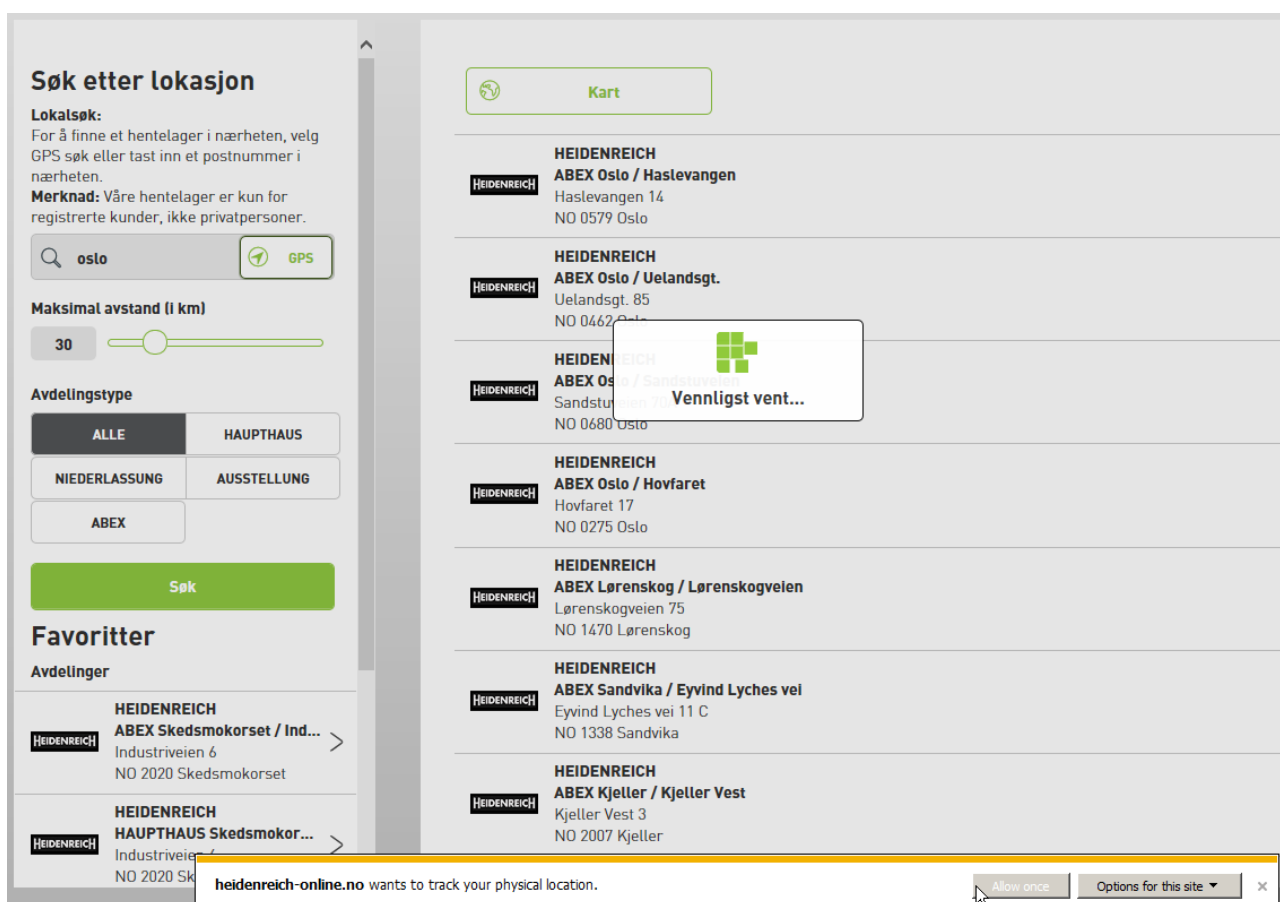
Søk etter lokasjon

Lokalsøk:
For å finne et hentelager i nærheten, velg GPS søk eller tast inn et postnummer i nærheten.
Merknad: Våre hentelager er kun for registrerte kunder, ikke privatpersoner.

oslo
GPS

Maksimal avstand (i km)
30

Avdelingstype
ALLE
HAUPTHAUS
NIEDERLASSUNG
AUSSTELLUNG
ABEX

Søk

Favoritter
Avdelinger

HEIDENREICH
HEIDENREICH
ABEX Skedsmokorset / Ind...
Industriveien 6
NO 2020 Skedsmokorset

HEIDENREICH
HEIDENREICH
HAUPTHAUS Skedsmokor...
Industriveien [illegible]
NO 2020 Sk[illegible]

Kart

HEIDENREICH
HEIDENREICH
ABEX Oslo / Haslevangen
Haslevangen 14
NO 0579 Oslo

HEIDENREICH
HEIDENREICH
ABEX Oslo / Uelandsgt.
Uelandsgt. 85
NO 0462 Oslo

HEIDENREICH
HEIDENREICH
ABEX Oslo / Sandstuveien
Sandstuveien 70
NO 0680 Oslo

Vennligst vent...

HEIDENREICH
HEIDENREICH
ABEX Oslo / Hovfaret
Hovfaret 17
NO 0275 Oslo

HEIDENREICH
HEIDENREICH
ABEX Lørenskog / Lørenskogveien
Lørenskogveien 75
NO 1470 Lørenskog

HEIDENREICH
HEIDENREICH
ABEX Sandvika / Eyvind Lyches vei
Eyvind Lyches vei 11 C
NO 1338 Sandvika

HEIDENREICH
HEIDENREICH
ABEX Kjeller / Kjeller Vest
Kjeller Vest 3
NO 2007 Kjeller

heidenreich-online.no wants to track your physical location.
Allow once
Options for this site
×